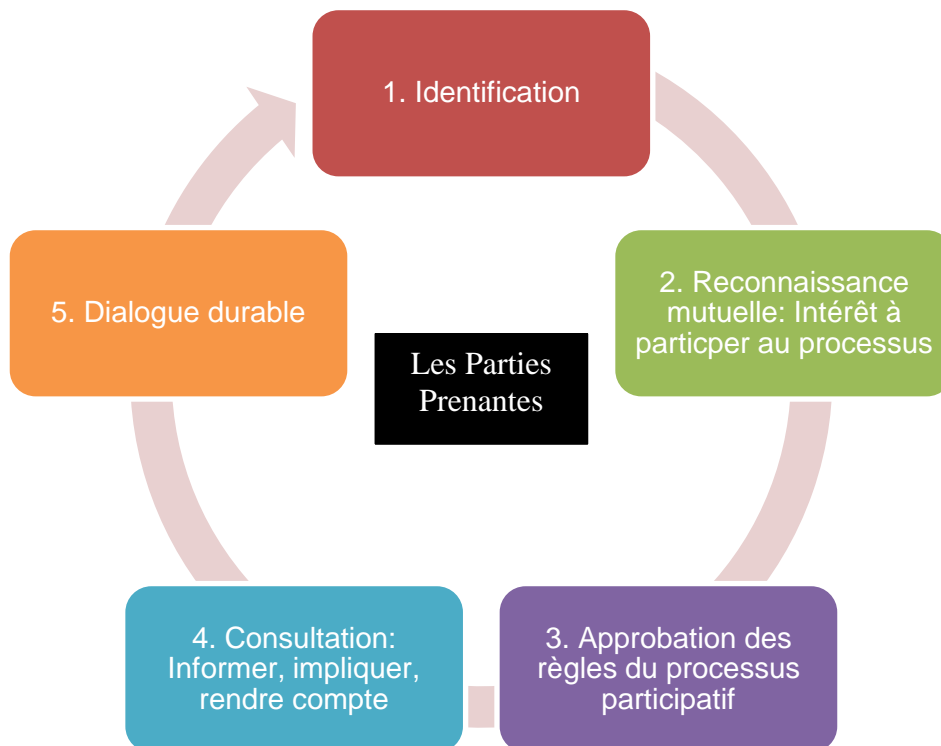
1. Identification

2. Reconnaissance mutuelle: Intérêt à particper au processus

3. Approbation des règles du processus participatif

4. Consultation: Informer, impliquer, rendre compte

5. Dialogue durable

Les Parties Prenantes